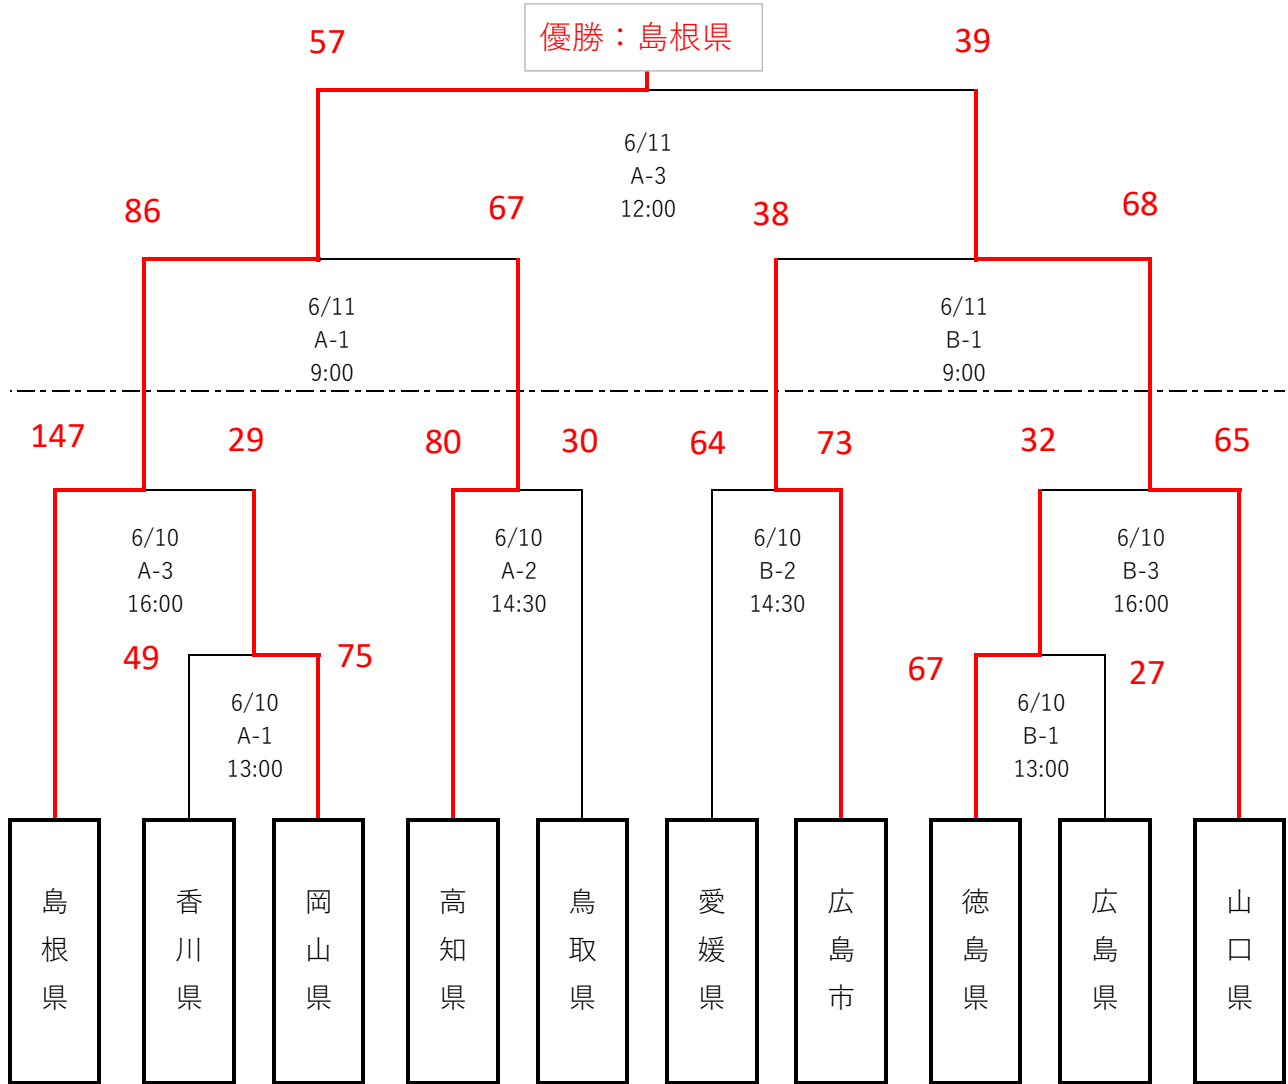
優勝：島根県

57

39

6/11
A-3
12:00

86

67

38

68

6/11
A-1
9:00

6/11
B-1
9:00

147

29

80

30

64

73

32

65

6/10
A-3
16:00

6/10
A-2
14:30

6/10
B-2
14:30

6/10
B-3
16:00

49

75

67

27

6/10
A-1
13:00

6/10
B-1
13:00

島根県

香川県

岡山県

高知県

鳥取県

愛媛県

広島市

徳島県

広島県

山口県